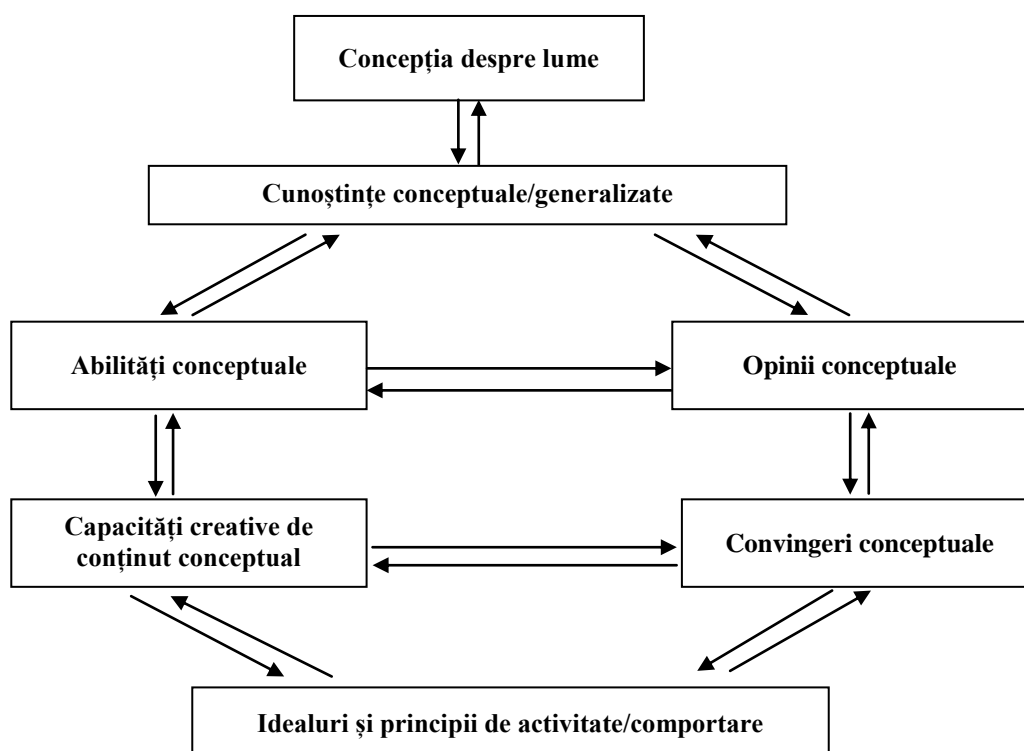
Concepția despre lume

Cunoștințe conceptuale/generalizate

Abilități conceptuale

Opinii conceptuale

Capacități creative de conținut conceptual

Convingeri conceptuale

Idealuri și principii de activitate/comportare